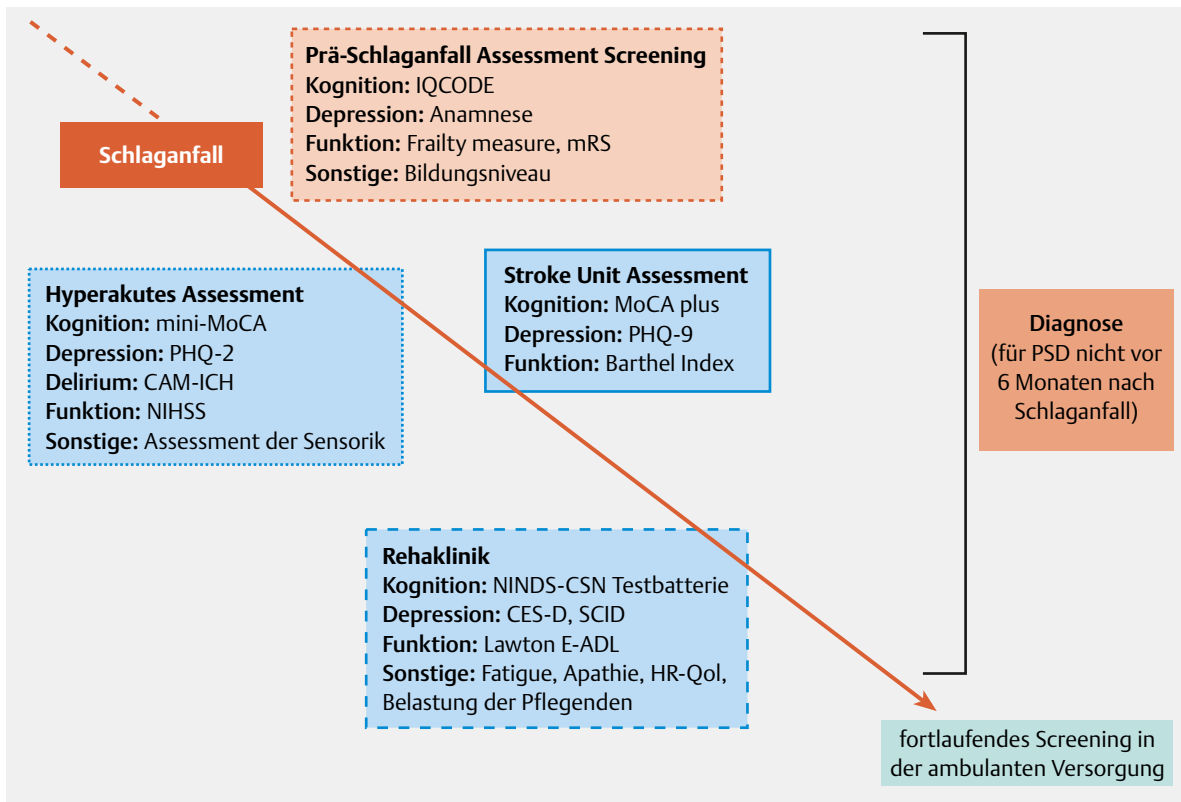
Prä-Schlaganfall Assessment Screening
Kognition: IQCODE
Depression: Anamnese
Funktion: Frailty measure, mRS
Sonstige: Bildungsniveau

Schlaganfall

Hyperakutes Assessment
Kognition: mini-MoCA
Depression: PHQ-2
Delirium: CAM-ICH
Funktion: NIHSS
Sonstige: Assessment der Sensorik

Stroke Unit Assessment
Kognition: MoCA plus
Depression: PHQ-9
Funktion: Barthel Index

Diagnose
(für PSD nicht vor 6 Monaten nach Schlaganfall)

Rehaklinik
Kognition: NINDS-CSN Testbatterie
Depression: CES-D, SCID
Funktion: Lawton E-ADL
Sonstige: Fatigue, Apathie, HR-Qol, Belastung der Pflegenden

fortlaufendes Screening in der ambulanten Versorgung